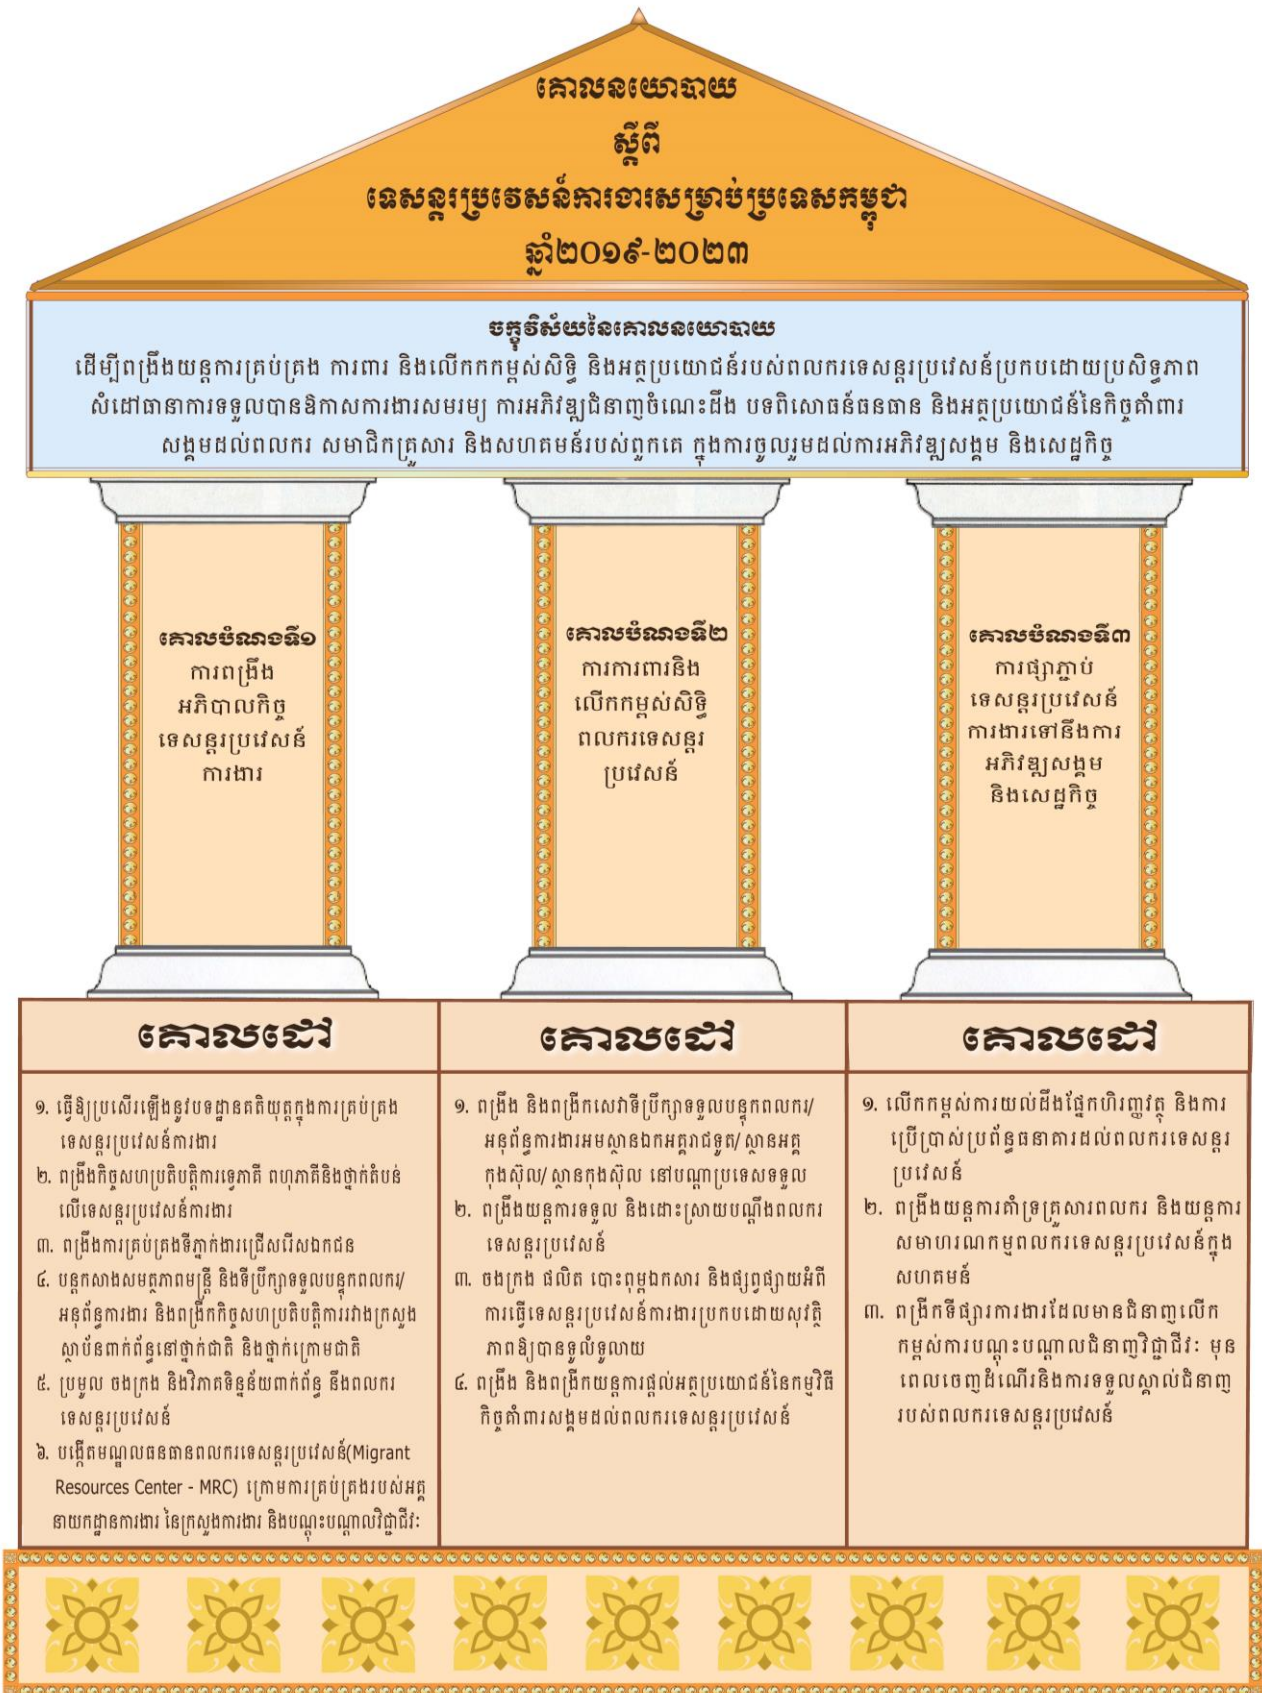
គោលនយោបាយ
ស្តីពី
ទេសន្តរប្រវេសន៍ការងារសម្រាប់ប្រទេសកម្ពុជា
ឆ្នាំ២០១៩-២០២៣

ចក្ខុវិស័យនៃគោលនយោបាយ
ដើម្បីពង្រឹងយន្តការគ្រប់គ្រង ការពារ និងលើកកម្ពស់សិទ្ធិ និងអត្ថប្រយោជន៍របស់ពលករទេសន្តរប្រវេសន៍ប្រកបដោយប្រសិទ្ធភាព សំដៅធានាការទទួលបានឱកាសការងារសមរម្យ ការអភិវឌ្ឍជំនាញចំណេះដឹង បទពិសោធន៍ធនធាន និងអត្ថប្រយោជន៍នៃកិច្ចគាំពារសង្គមដល់ពលករ សមាជិកគ្រួសារ និងសហគមន៍របស់ពួកគេ ក្នុងការចូលរួមដល់ការអភិវឌ្ឍសង្គម និងសេដ្ឋកិច្ច

គោលបំណងទី១
ការពង្រឹងអភិបាលកិច្ចទេសន្តរប្រវេសន៍ការងារ

គោលបំណងទី២
ការការពារនិងលើកកម្ពស់សិទ្ធិពលករទេសន្តរប្រវេសន៍

គោលបំណងទី៣
ការផ្សារភ្ជាប់ទេសន្តរប្រវេសន៍ការងារទៅនឹងការអភិវឌ្ឍសង្គមនិងសេដ្ឋកិច្ច

គោលដៅ

១. ធ្វើឱ្យប្រសើរឡើងនូវបទដ្ឋានគតិយុត្តក្នុងការគ្រប់គ្រងទេសន្តរប្រវេសន៍ការងារ
២. ពង្រឹងកិច្ចសហប្រតិបត្តិការទ្វេភាគី ពហុភាគីនិងថ្នាក់តំបន់លើទេសន្តរប្រវេសន៍ការងារ
៣. ពង្រឹងការគ្រប់គ្រងទីភ្នាក់ងារជ្រើសរើសឯកជន
៤. បន្តកសាងសមត្ថភាពមន្ត្រី និងទីប្រឹក្សាទទួលបន្ទុកពលករ/អនុព័ន្ធការងារ និងពង្រីកកិច្ចសហប្រតិបត្តិការរវាងក្រសួងស្ថាប័នពាក់ព័ន្ធនៅថ្នាក់ជាតិ និងថ្នាក់ក្រោមជាតិ
៥. ប្រមូល ចងក្រង និងវិភាគទិន្នន័យពាក់ព័ន្ធ នឹងពលករទេសន្តរប្រវេសន៍
៦. បង្កើតមណ្ឌលធនធានពលករទេសន្តរប្រវេសន៍(Migrant Resources Center - MRC) ក្រោមការគ្រប់គ្រងរបស់អគ្គនាយកដ្ឋានការងារ នៃក្រសួងការងារ និងបណ្តុះបណ្តាលវិជ្ជាជីវៈ

គោលដៅ

១. ពង្រឹង និងពង្រីកសេវាទីប្រឹក្សាទទួលបន្ទុកពលករ/អនុព័ន្ធការងារអមស្ថានឯកអគ្គរាជទូត/ស្ថានអគ្គកុងស៊ុល/ស្ថានកុងស៊ុល នៅបណ្តាប្រទេសទទួល
២. ពង្រឹងយន្តការទទួល និងដោះស្រាយបណ្តឹងពលករទេសន្តរប្រវេសន៍
៣. ចងក្រង ផលិត បោះពុម្ពឯកសារ និងផ្សព្វផ្សាយអំពីការធ្វើទេសន្តរប្រវេសន៍ការងារប្រកបដោយសុវត្ថិភាពឱ្យបានទូលំទូលាយ
៤. ពង្រឹង និងពង្រីកយន្តការផ្តល់អត្ថប្រយោជន៍នៃកម្មវិធីកិច្ចគាំពារសង្គមដល់ពលករទេសន្តរប្រវេសន៍

គោលដៅ

១. លើកកម្ពស់ការយល់ដឹងផ្នែកហិរញ្ញវត្ថុ និងការប្រើប្រាស់ប្រព័ន្ធធនាគារដល់ពលករទេសន្តរប្រវេសន៍
២. ពង្រឹងយន្តការគាំទ្រគ្រួសារពលករ និងយន្តការសមាហរណកម្មពលករទេសន្តរប្រវេសន៍ក្នុងសហគមន៍
៣. ពង្រីកទីផ្សារការងារដែលមានជំនាញលើកកម្ពស់ការបណ្តុះបណ្តាលជំនាញវិជ្ជាជីវៈ មុនពេលចេញដំណើរនិងការទទួលស្គាល់ជំនាញរបស់ពលករទេសន្តរប្រវេសន៍